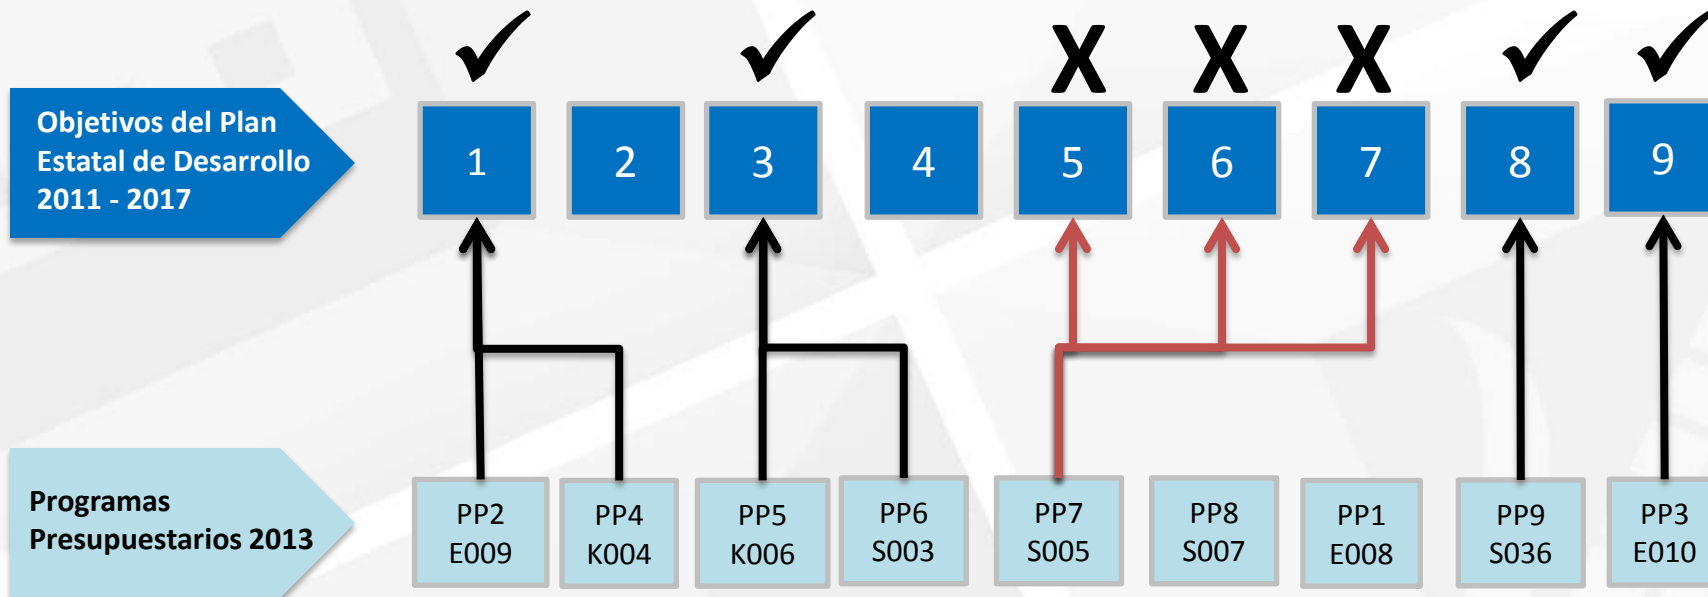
Objetivos del Plan Estatal de Desarrollo 2011 - 2017

✓ ✓ X X X ✓ ✓

1 2 3 4 5 6 7 8 9

Programas Presupuestarios 2013

PP2 E009

PP4 K004

PP5 K006

PP6 S003

PP7 S005

PP8 S007

PP1 E008

PP9 S036

PP3 E010